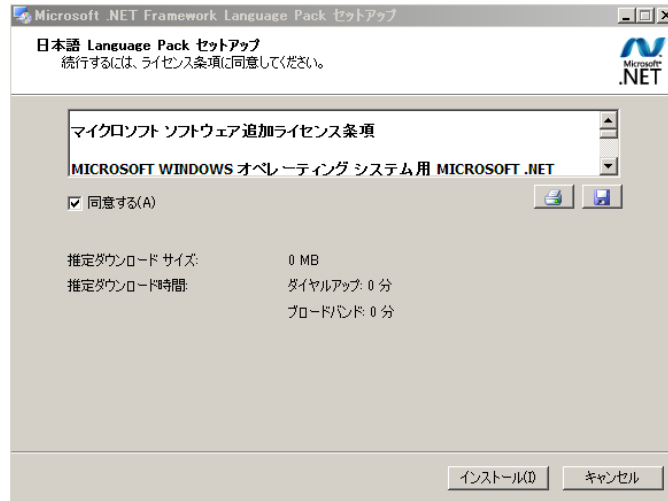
Microsoft .NET Framework Language Pack セットアップ

日本語 Language Pack セットアップ
続行するには、ライセンス条項に同意してください。

Microsoft .NET

マイクロソフト ソフトウェア追加ライセンス条項

MICROSOFT WINDOWS オペレーティング システム用 MICROSOFT .NET

☑ 同意する(A)

推定ダウンロード サイズ: 0 MB
推定ダウンロード時間: ダイヤルアップ: 0 分
ブロードバンド: 0 分

インストール(I) キャンセル